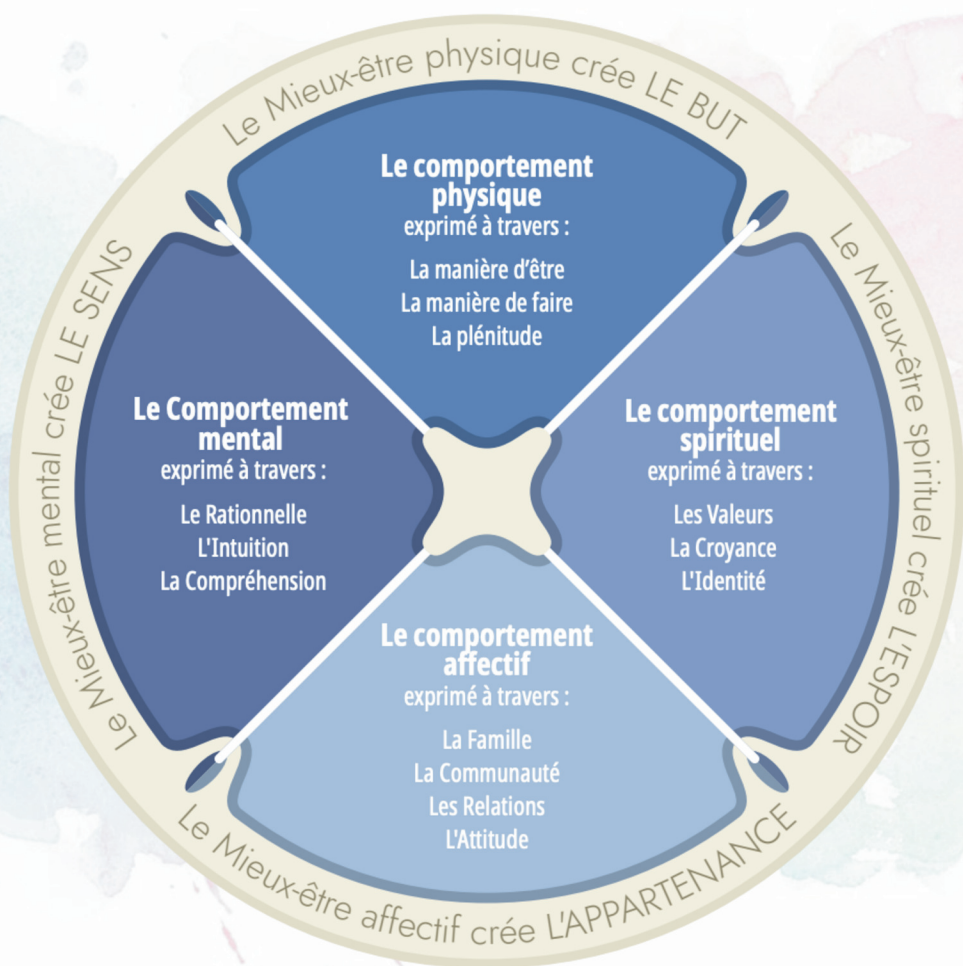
Le Mieux-être physique crée LE BUT

Le comportement physique
exprimé à travers :
La manière d'être
La manière de faire
La plénitude

Le Mieux-être spirituel crée L'ESPOIR

Le comportement spirituel
exprimé à travers :
Les Valeurs
La Croyance
L'Identité

Le Mieux-être affectif crée L'APPARTENANCE

Le comportement affectif
exprimé à travers :
La Famille
La Communauté
Les Relations
L'Attitude

Le Mieux-être mental crée LE SENS

Le Comportement mental
exprimé à travers :
Le Rationnelle
L'Intuition
La Compréhension